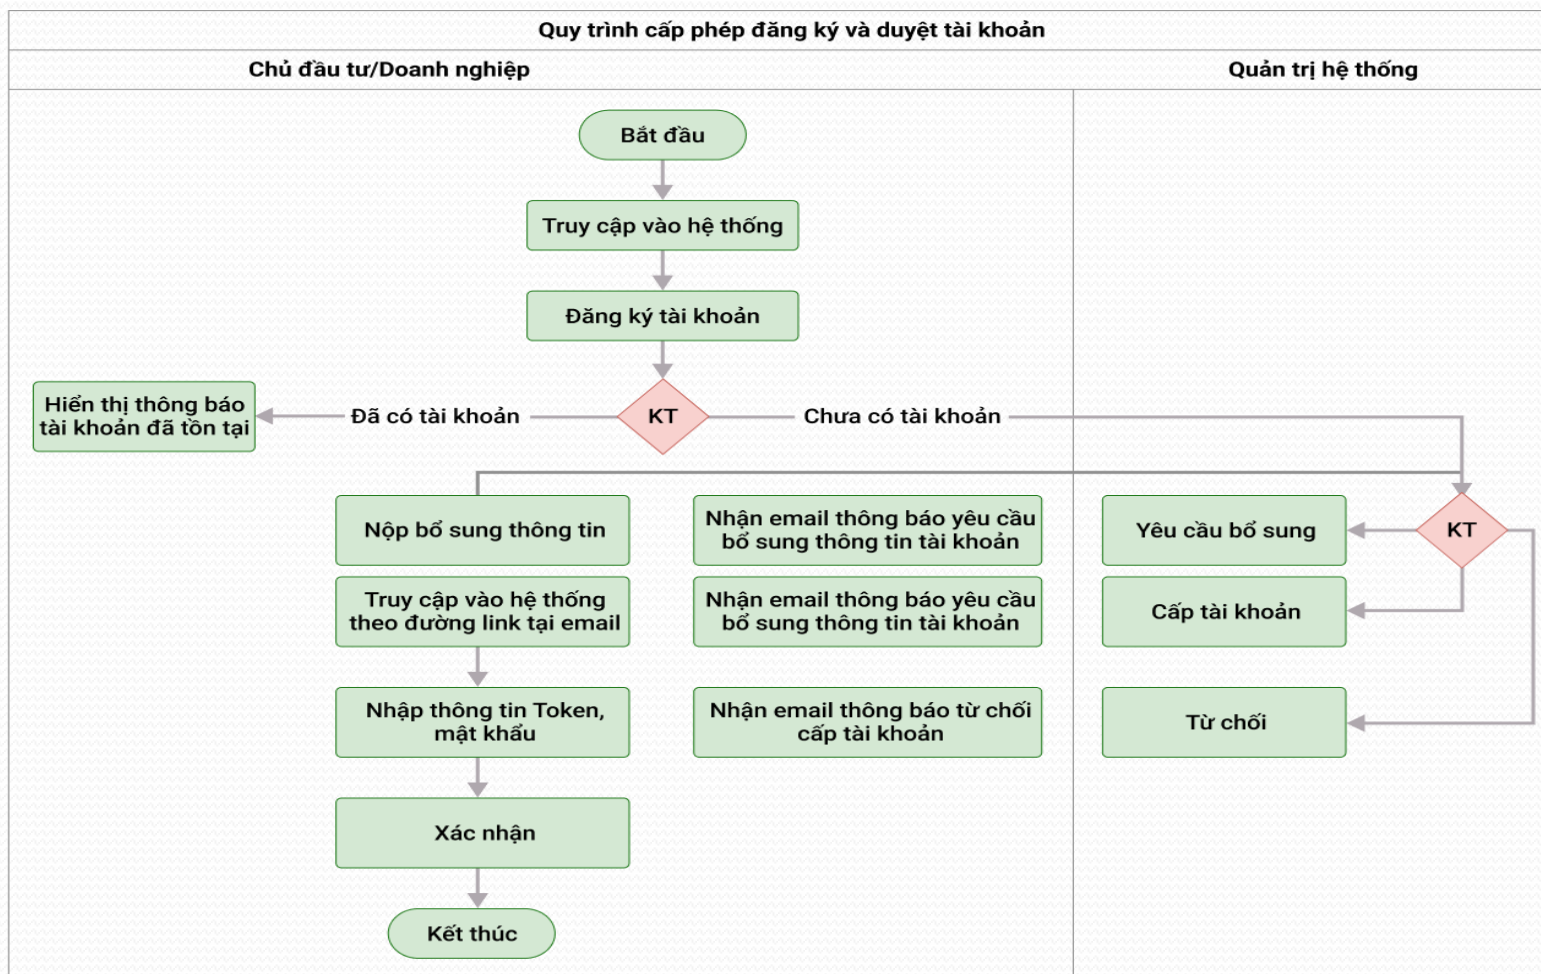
Quy trình cấp phép đăng ký và duyệt tài khoản

Chủ đầu tư/Doanh nghiệp

Quản trị hệ thống

Bắt đầu

Truy cập vào hệ thống

Đăng ký tài khoản

Hiển thị thông báo tài khoản đã tồn tại

Đã có tài khoản

KT

Chưa có tài khoản

Nộp bổ sung thông tin

Nhận email thông báo yêu cầu bổ sung thông tin tài khoản

Yêu cầu bổ sung

KT

Truy cập vào hệ thống theo đường link tại email

Nhận email thông báo yêu cầu bổ sung thông tin tài khoản

Cấp tài khoản

Nhập thông tin Token, mật khẩu

Nhận email thông báo từ chối cấp tài khoản

Từ chối

Xác nhận

Kết thúc